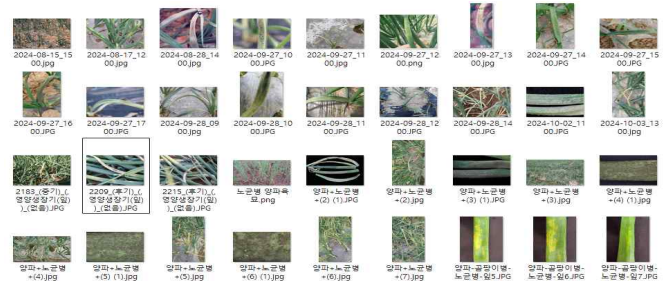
2024-08-15_1500.jpg
2024-08-17_1200.jpg
2024-08-28_1400.jpg
2024-09-27_1000.JPG
2024-09-27_1100.JPG
2024-09-27_1200.png
2024-09-27_1300.jpg
2024-09-27_1400.JPG
2024-09-27_1500.jpg
2024-09-27_1600.jpg
2024-09-27_1700.JPG
2024-09-28_0900.jpg
2024-09-28_1000.JPG
2024-09-28_1100.JPG
2024-09-28_1200.jpg
2024-09-28_1400.jpg
2024-10-02_1100.JPG
2024-10-03_1300.jpg
2183_(중기)_(영양생장기(잎))_(없음).JPG
2209_(후기)_(영양생장기(잎))_(없음).JPG
2215_(후기)_(영양생장기(잎))_(없음).JPG
노균병 양파육묘.png
양파+노균병+(2) (1).JPG
양파+노균병+(2).JPG
양파+노균병+(3) (1).JPG
양파+노균병+(3).JPG
양파+노균병+(4) (1).JPG
양파+노균병+(4).JPG
양파+노균병+(5) (1).JPG
양파+노균병+(5).JPG
양파+노균병+(6) (1).JPG
양파+노균병+(6).JPG
양파+노균병+(7).JPG
양파-곰팡이병-노균병-잎5.JPG
양파-곰팡이병-노균병-잎6.JPG
양파-곰팡이병-노균병-잎7.JPG